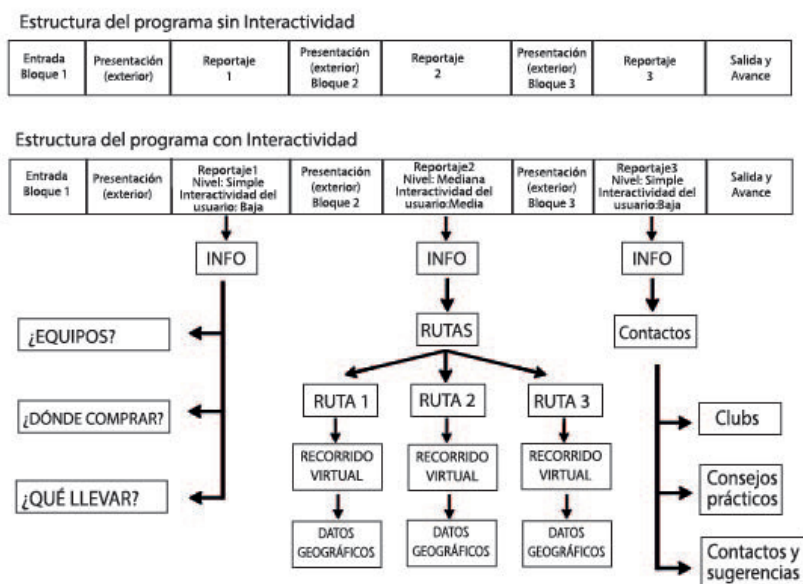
Estructura del programa sin Interactividad

| Entrada Bloque 1 | Presentación (exterior) | Reportaje 1 | Presentación (exterior) Bloque 2 | Reportaje 2 | Presentación (exterior) Bloque 3 | Reportaje 3 | Salida y Avance |
|---|---|---|---|---|---|---|---|

Estructura del programa con Interactividad

| Entrada Bloque 1 | Presentación (exterior) | Reportaje1 Nivel: Simple Interactividad del usuario: Baja | Presentación (exterior) Bloque 2 | Reportaje2 Nivel: Mediana Interactividad del usuario:Media | Presentación (exterior) Bloque 3 | Reportaje3 Nivel: Simple Interactividad del usuario:Baja | Salida y Avance |
|---|---|---|---|---|---|---|---|

INFO

¿EQUIPOS?

¿DÓNDE COMPRAR?

¿QUÉ LLEVAR?

INFO

RUTAS

RUTA 1

RECORRIDO VIRTUAL

DATOS GEOGRÁFICOS

RUTA 2

RECORRIDO VIRTUAL

DATOS GEOGRÁFICOS

RUTA 3

RECORRIDO VIRTUAL

DATOS GEOGRÁFICOS

INFO

Contactos

Clubs

Consejos prácticos

Contactos y sugerencias